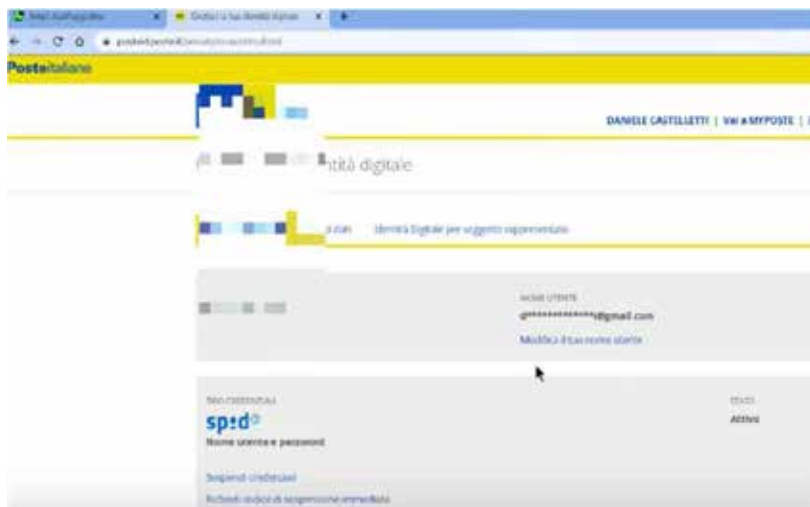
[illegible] × Gestisci la tua identità digitale × +

← → C ⌂ posteid.poste.it/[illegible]

Posteitaliane

DANIELE CASTELLETTI | Vai a MYPOSTE |

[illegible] ntità digitale

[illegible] Identità Digitale per soggetto rappresentato

NOME UTENTE

d**************@gmail.com

Modifica il tuo nome utente

TIPO CREDENZIALE

spid

Nome utente e password

STATO

Attivo

Sospendi credenziali

Richiedi codice di sospensione immediata